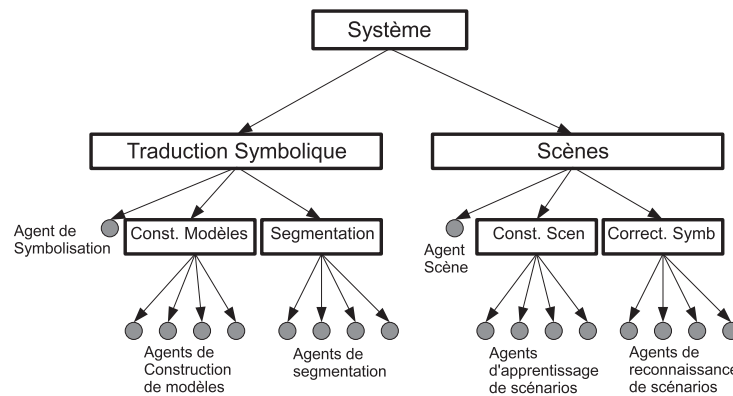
Système

Traduction Symbolique

Scènes

Agent de Symbolisation

Const. Modèles

Segmentation

Agent Scène

Const. Scen

Correct. Symb

Agents de Construction de modèles

Agents de segmentation

Agents d'apprentissage de scénarios

Agents de reconnaissance de scénarios